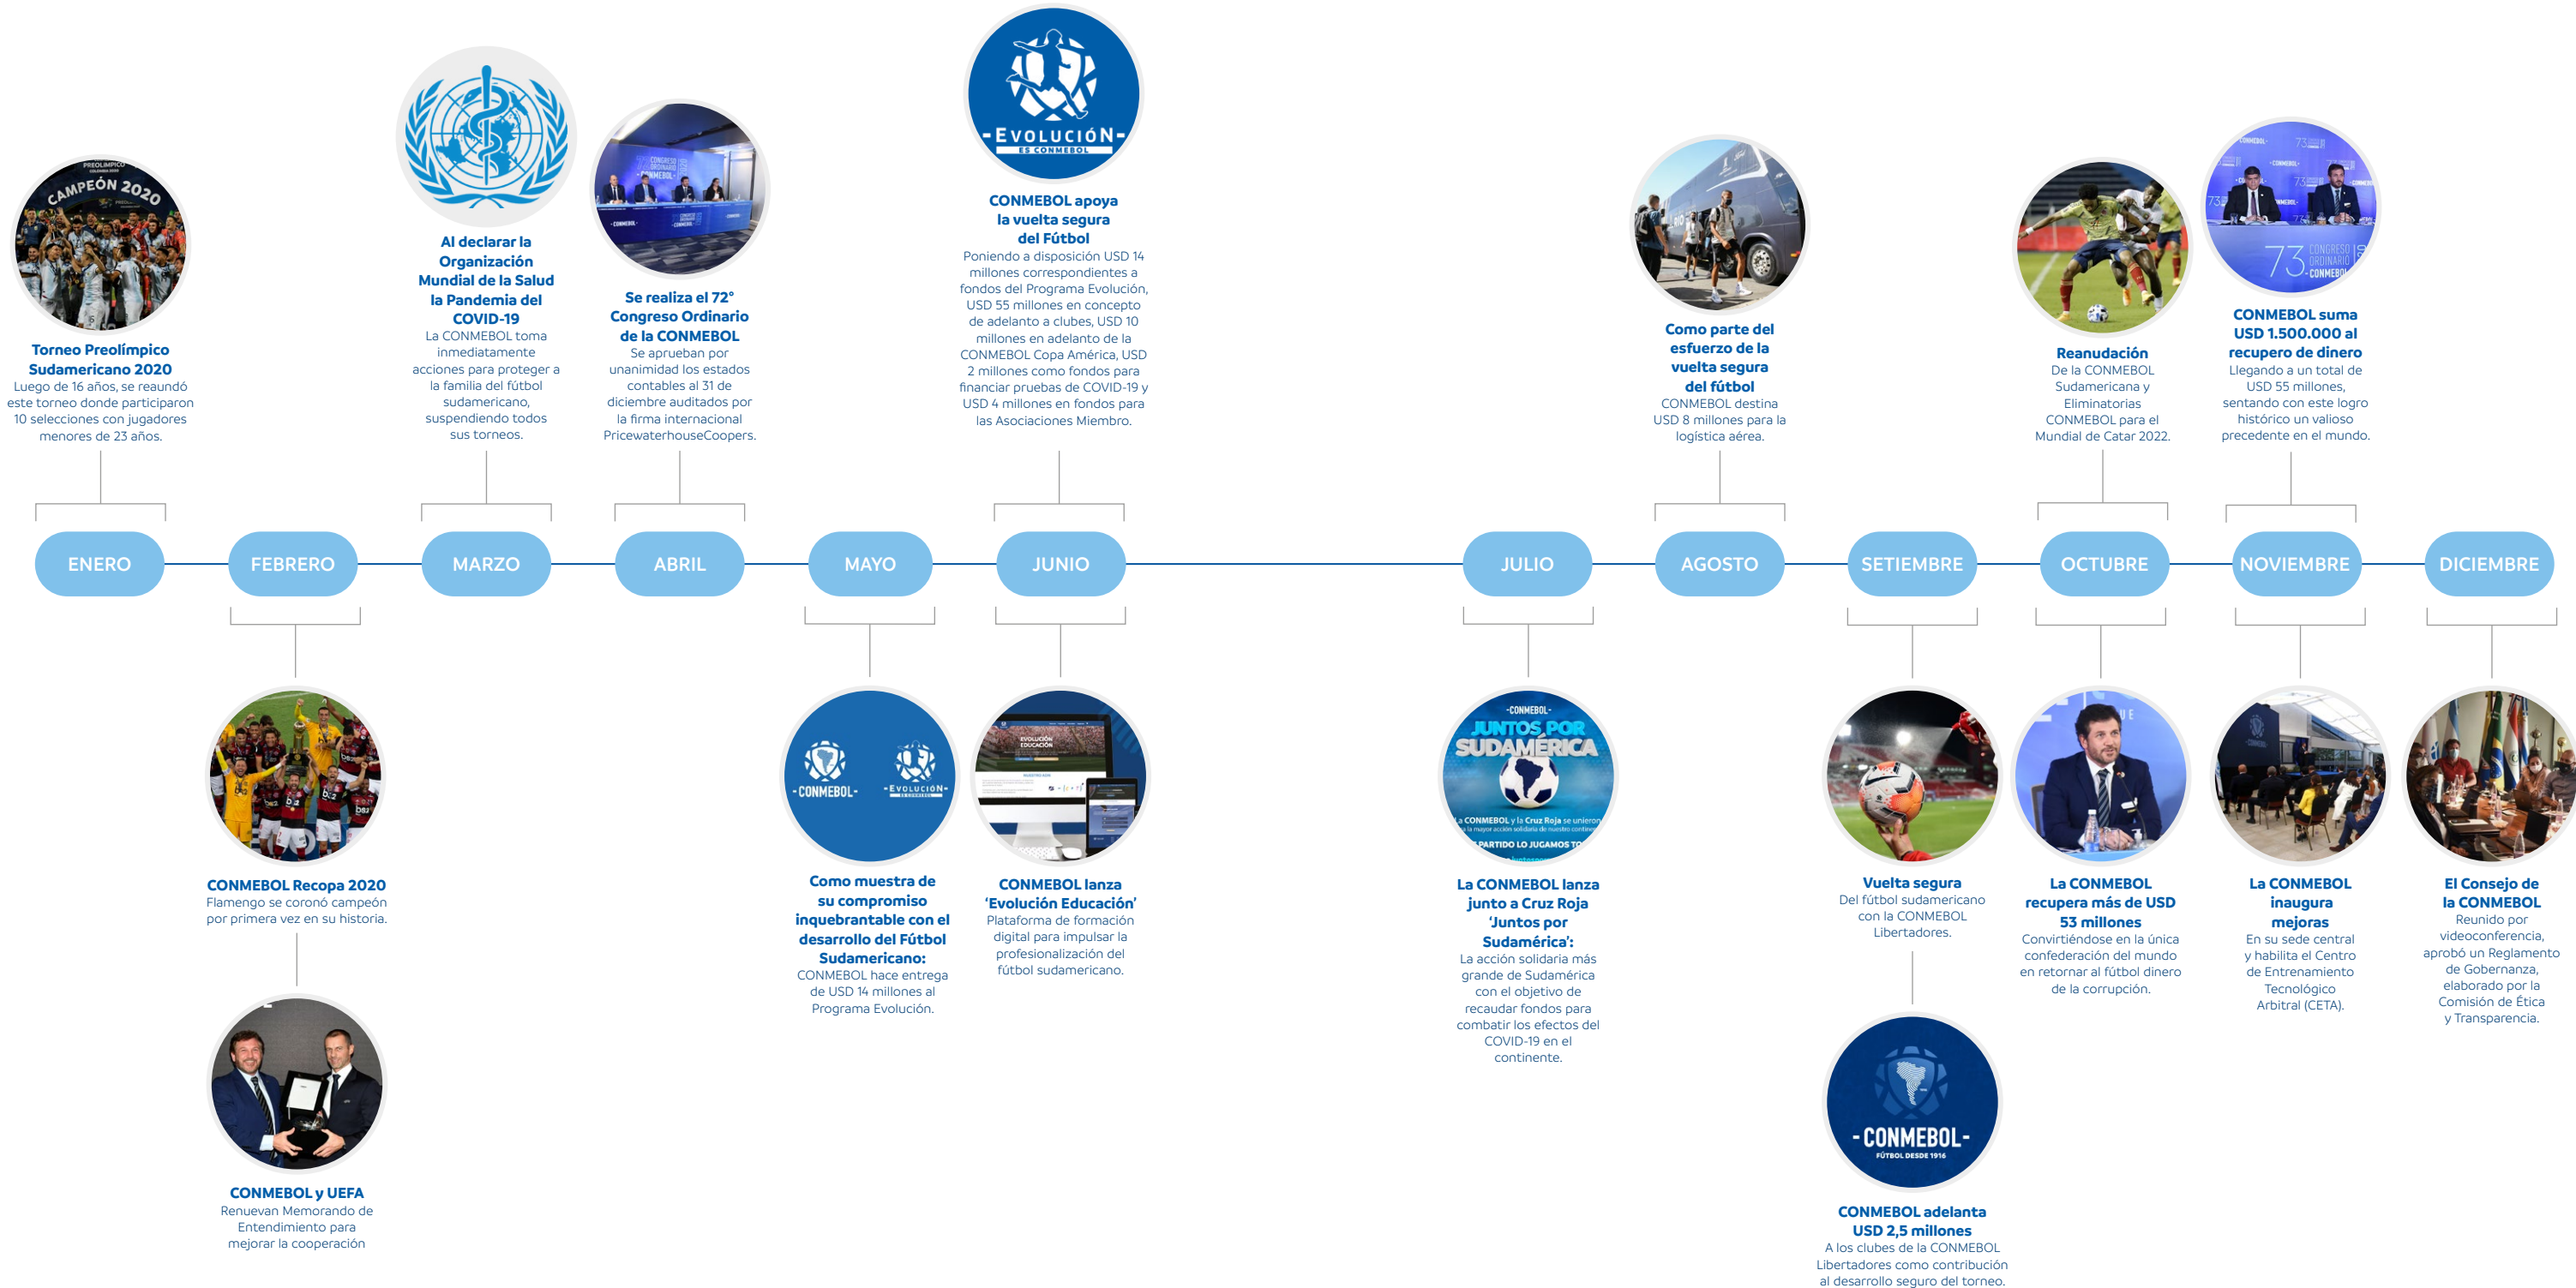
CAMPEÓN 2020

Torneo Preolímpico Sudamericano 2020
Luego de 16 años, se reaundó este torneo donde participaron 10 selecciones con jugadores menores de 23 años.

Al declarar la Organización Mundial de la Salud la Pandemia del COVID-19
La CONMEBOL toma inmediatamente acciones para proteger a la familia del fútbol sudamericano, suspendiendo todos sus torneos.

Se realiza el 72° Congreso Ordinario de la CONMEBOL
Se aprueban por unanimidad los estados contables al 31 de diciembre auditados por la firma internacional PricewaterhouseCoopers.

-EVOLUCIÓN-
ES CONMEBOL

CONMEBOL apoya la vuelta segura del Fútbol
Poniendo a disposición USD 14 millones correspondientes a fondos del Programa Evolución, USD 55 millones en concepto de adelanto a clubes, USD 10 millones en adelanto de la CONMEBOL Copa América, USD 2 millones como fondos para financiar pruebas de COVID-19 y USD 4 millones en fondos para las Asociaciones Miembro.

Como parte del esfuerzo de la vuelta segura del fútbol
CONMEBOL destina USD 8 millones para la logística aérea.

Reanudación
De la CONMEBOL Sudamericana y Eliminatorias CONMEBOL para el Mundial de Catar 2022.

CONMEBOL suma USD 1.500.000 al recupero de dinero
Llegando a un total de USD 55 millones, sentando con este logro histórico un valioso precedente en el mundo.

ENERO
FEBRERO
MARZO
ABRIL
MAYO
JUNIO
JULIO
AGOSTO
SETIEMBRE
OCTUBRE
NOVIEMBRE
DICIEMBRE

CONMEBOL Recopa 2020
Flamengo se coronó campeón por primera vez en su historia.

CONMEBOL y UEFA
Renuevan Memorando de Entendimiento para mejorar la cooperación

-CONMEBOL-
-EVOLUCIÓN-

Como muestra de su compromiso inquebrantable con el desarrollo del Fútbol Sudamericano:
CONMEBOL hace entrega de USD 14 millones al Programa Evolución.

CONMEBOL lanza 'Evolución Educación'
Plataforma de formación digital para impulsar la profesionalización del fútbol sudamericano.

-CONMEBOL-
JUNTOS POR SUDAMÉRICA

La CONMEBOL lanza junto a Cruz Roja 'Juntos por Sudamérica':
La acción solidaria más grande de Sudamérica con el objetivo de recaudar fondos para combatir los efectos del COVID-19 en el continente.

Vuelta segura
Del fútbol sudamericano con la CONMEBOL Libertadores.

-CONMEBOL-
FÚTBOL DESDE 1916

CONMEBOL adelanta USD 2,5 millones
A los clubes de la CONMEBOL Libertadores como contribución al desarrollo seguro del torneo.

La CONMEBOL recupera más de USD 53 millones
Convirtiéndose en la única confederación del mundo en retornar al fútbol dinero de la corrupción.

La CONMEBOL inaugura mejoras
En su sede central y habilita el Centro de Entrenamiento Tecnológico Arbitral (CETA).

El Consejo de la CONMEBOL
Reunido por videoconferencia, aprobó un Reglamento de Gobernanza, elaborado por la Comisión de Ética y Transparencia.